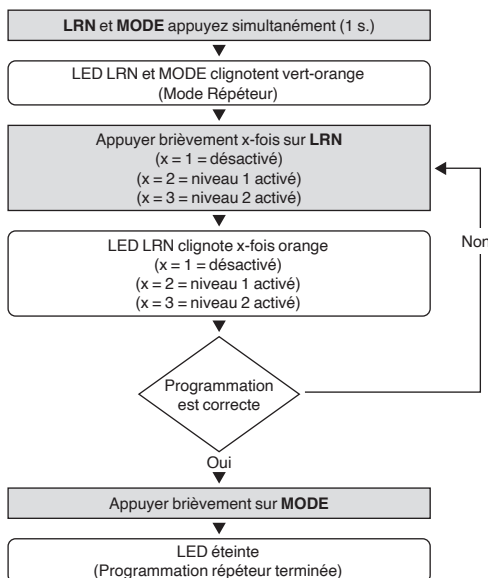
LRN et MODE appuyez simultanément (1 s.)

LED LRN et MODE clignotent vert-orange
(Mode Répéteur)

Appuyer brièvement x-fois sur LRN
(x = 1 = désactivé)
(x = 2 = niveau 1 activé)
(x = 3 = niveau 2 activé)

LED LRN clignote x-fois orange
(x = 1 = désactivé)
(x = 2 = niveau 1 activé)
(x = 3 = niveau 2 activé)

Non

Programmation est correcte

Oui

Appuyer brièvement sur MODE

LED éteinte
(Programmation répéteur terminée)